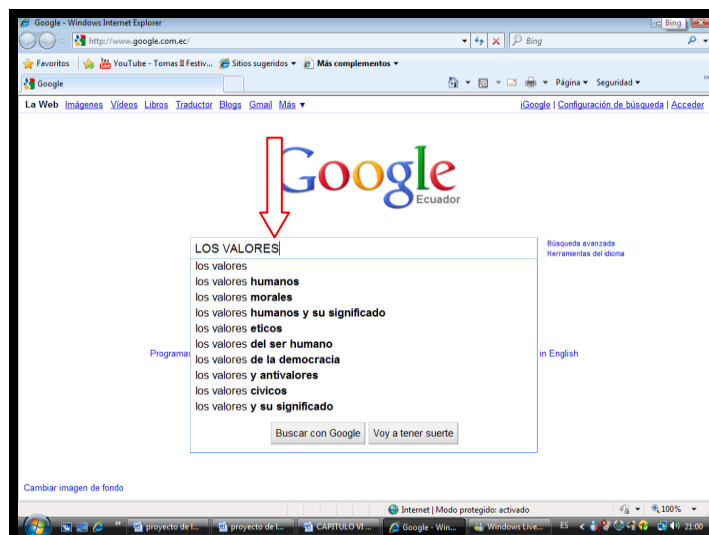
Google - Windows Internet Explorer

Bing

http://www.google.com.ec/

Bing

Favoritos

YouTube - Tomas Il Festiv...

Sitios sugeridos ▾

Más complementos ▾

Google

Página ▾ Seguridad ▾

La Web Imágenes Videos Libros Traductor Blogs Gmail Más ▾

iGoogle | Configuración de búsqueda | Acceder

Google
Ecuador

LOS VALORES

Búsqueda avanzada
Herramientas del idioma

los valores
los valores **humanos**
los valores **morales**
los valores **humanos y su significado**
los valores **eticos**
los valores **del ser humano**
los valores **de la democracia**
los valores **y antivalores**
los valores **civicos**
los valores **y su significado**

Programas

in English

Buscar con Google

Voy a tener suerte

Cambiar imagen de fondo

Internet | Modo protegido: activado

100%

proyecto de l...

proyecto de l...

CAPITULO VI ...

Google - Win...

Windows Live...

ES

21:00